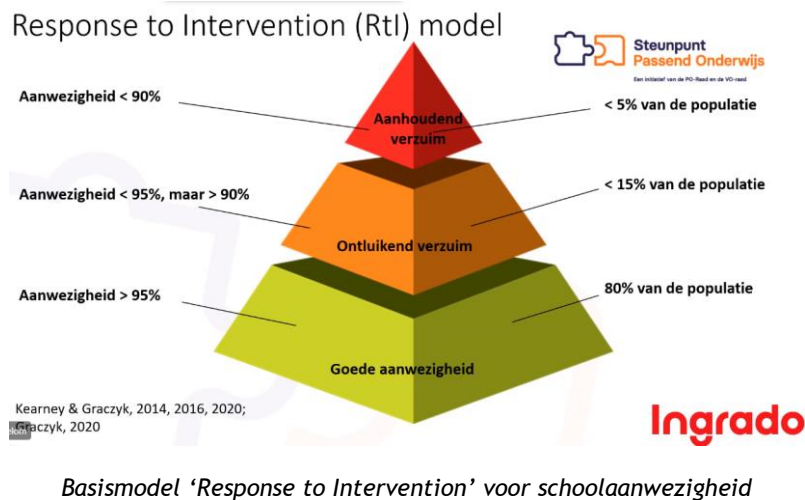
Response to Intervention (RtI) model

Steunpunt Passend Onderwijs

Een initiatief van de PO-Raad en de VO-raad

Aanwezigheid < 90%

Aanhoudend verzuim

< 5% van de populatie

Aanwezigheid < 95%, maar > 90%

Ontluikend verzuim

< 15% van de populatie

Aanwezigheid > 95%

80% van de populatie

Goede aanwezigheid

Kearney & Graczyk, 2014, 2016, 2020; Graczyk, 2020

Ingrado

Basismodel 'Response to Intervention' voor schoolaanwezigheid